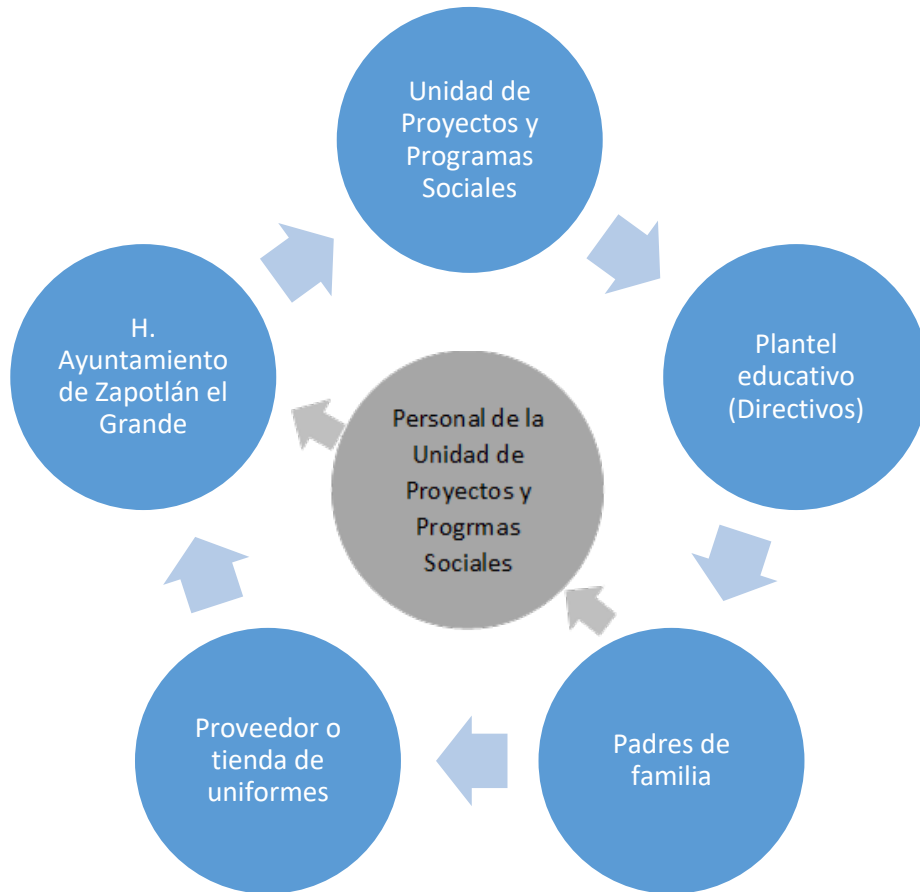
Unidad de Proyectos y Programas Sociales

Plantel educativo (Directivos)

Padres de familia

Proveedor o tienda de uniformes

H. Ayuntamiento de Zapotlán el Grande

Personal de la Unidad de Proyectos y Progrmas Sociales